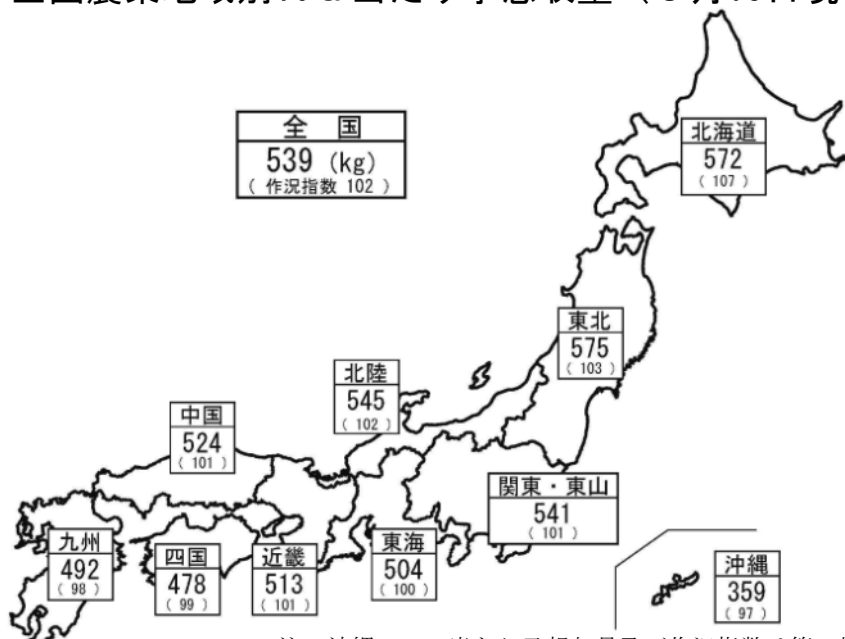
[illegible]

全　国
539 (kg)
( 作況指数 102 )

北海道
572
( 107 )

東北
575
( 103 )

北陸
545
( 102 )

中国
524
( 101 )

関東・東山
541
( 101 )

九州
492
( 98 )

四国
478
( 99 )

近畿
513
( 101 )

東海
504
( 100 )

沖縄
359
( 97 )

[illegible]